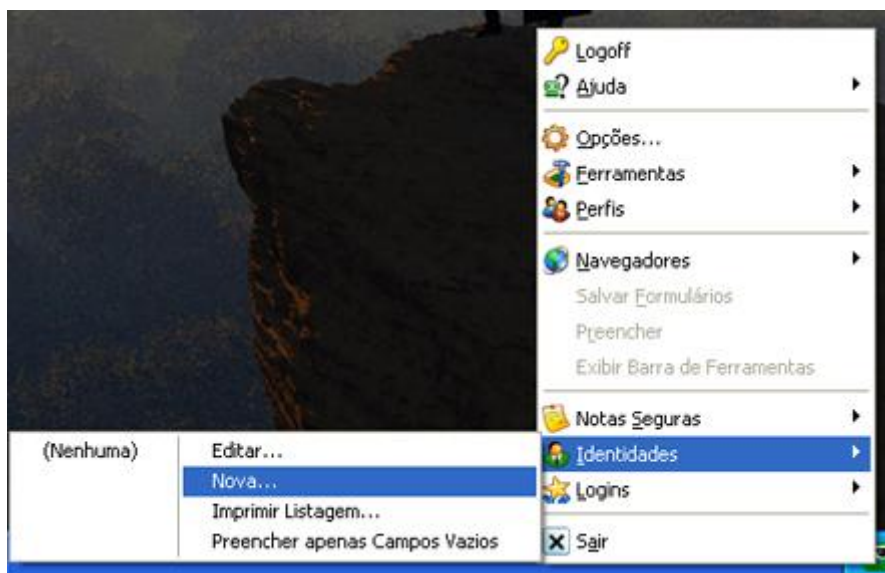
Logoff
Ajuda
Opções...
Ferramentas
Perfis
Navegadores
Salvar Formulários
Preencher
Exibir Barra de Ferramentas
Notas Seguras
Identidades
Logins
Sair

(Nenhuma)
Editar...
Nova...
Imprimir Listagem...
Preencher apenas Campos Vazios